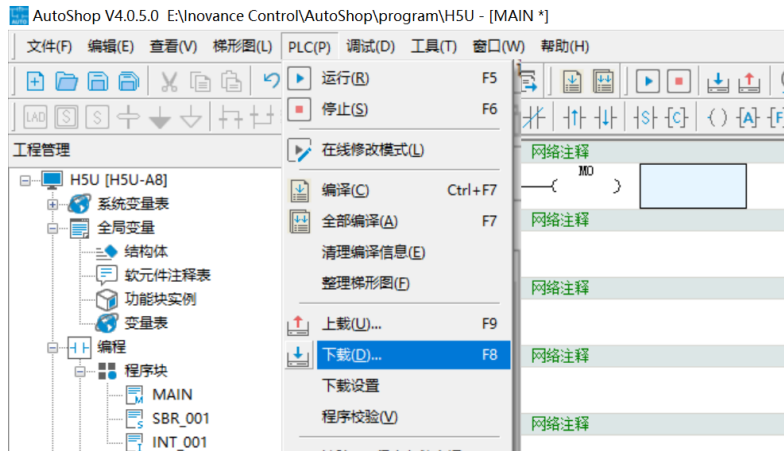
AutoShop V4.0.5.0 E:\Inovance Control\AutoShop\program\H5U - [MAIN *]

文件(F) 编辑(E) 查看(V) 梯形图(L) PLC(P) 调试(D) 工具(T) 窗口(W) 帮助(H)

LAD S S

工程管理

H5U [H5U-A8]
系统变量表
全局变量
结构体
软元件注释表
功能块实例
变量表
编程
程序块
MAIN
SBR_001
INT_001

运行(R) F5
停止(S) F6
在线修改模式(L)
编译(C) Ctrl+F7
全部编译(A) F7
清理编译信息(E)
整理梯形图(F)
上载(U)... F9
下载(D)... F8
下载设置
程序校验(V)

网络注释
M0
网络注释
网络注释
网络注释
网络注释